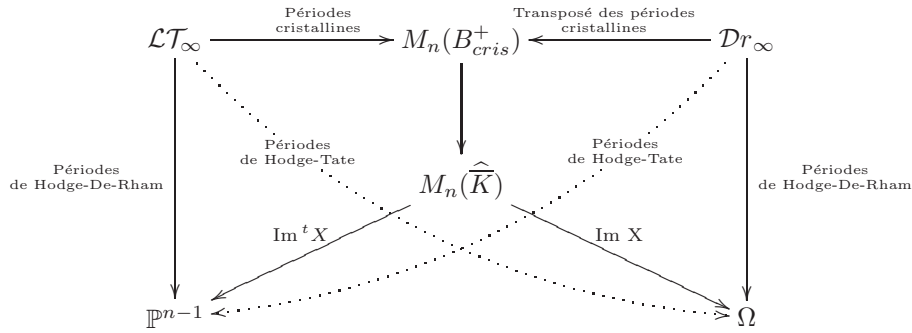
$\mathcal{LT}_\infty$ Périodes cristallines $M_n(B^+_{cris})$ Transposé des périodes cristallines $\mathcal{D}r_\infty$

Périodes de Hodge-Tate

Périodes de Hodge-Tate

Périodes de Hodge-De-Rham

$M_n(\widehat{\overline{K}})$

Périodes de Hodge-De-Rham

$\text{Im}\,{}^tX$

Im X

$\mathbb{P}^{n-1}$

$\Omega$